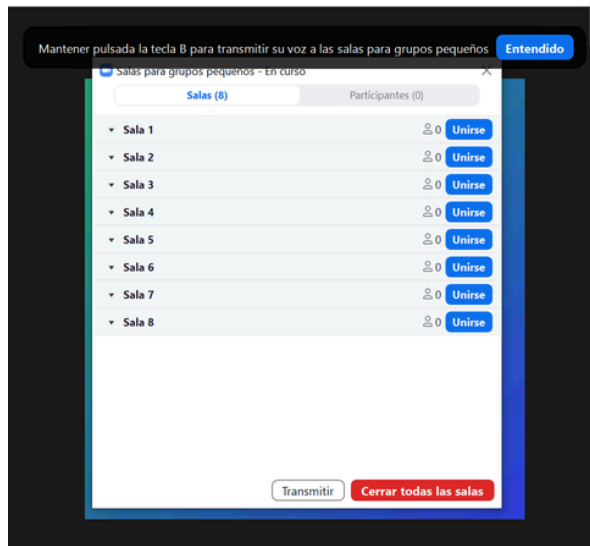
Mantener pulsada la tecla B para transmitir su voz a las salas para grupos pequeños Entendido

Salas para grupos pequeños - En curso

Salas (8)

Participantes (0)

Sala 1 0 Unirse

Sala 2 0 Unirse

Sala 3 0 Unirse

Sala 4 0 Unirse

Sala 5 0 Unirse

Sala 6 0 Unirse

Sala 7 0 Unirse

Sala 8 0 Unirse

Transmitir

Cerrar todas las salas